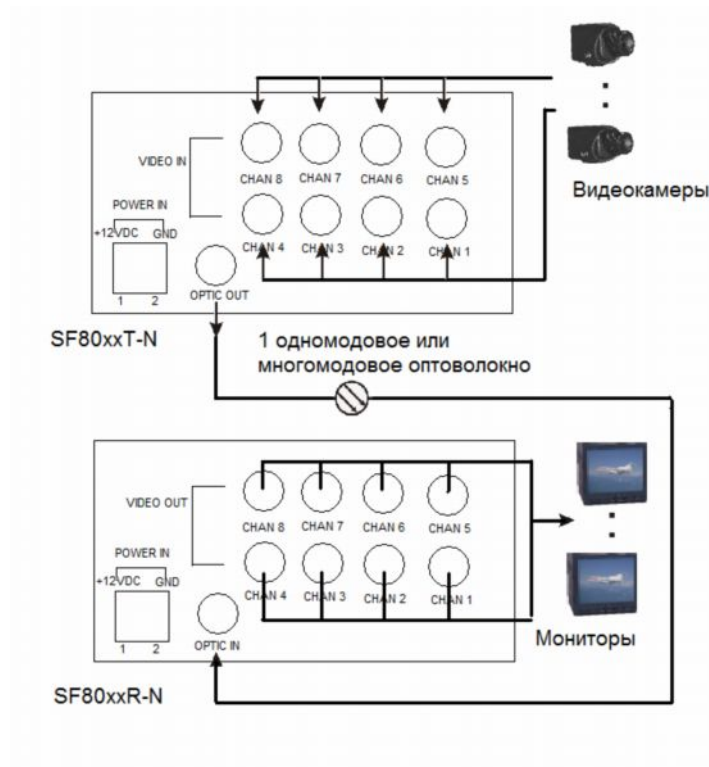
VIDEO IN
CHAN 8
CHAN 7
CHAN 6
CHAN 5
CHAN 4
CHAN 3
CHAN 2
CHAN 1
POWER IN
+12VDC GND
1 2
OPTIC OUT
Видеокамеры
SF80xxT-N
1 одномодовое или многомодовое оптоволокно

VIDEO OUT
CHAN 8
CHAN 7
CHAN 6
CHAN 5
CHAN 4
CHAN 3
CHAN 2
CHAN 1
POWER IN
+12VDC GND
1 2
OPTIC IN
Мониторы
SF80xxR-N